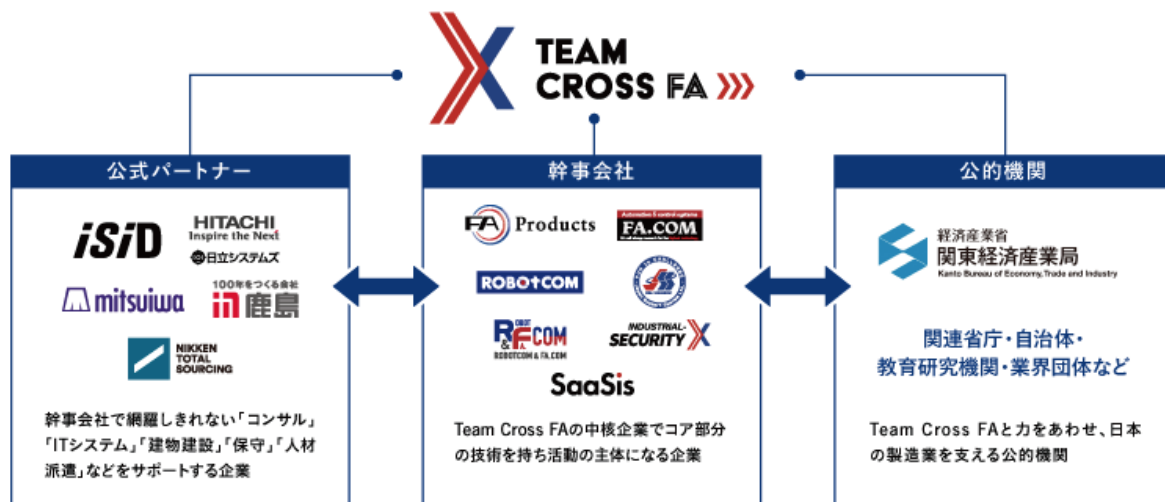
TEAM CROSS FA

公式パートナー

iSiD

HITACHI Inspire the Next

日立システムズ

mitsuiwa

100年をつくる会社

鹿島

NIKKEN TOTAL SOURCING

幹事会社で網羅しきれない「コンサル」「ITシステム」「建物建設」「保守」「人材派遣」などをサポートする企業

幹事会社

FA Products

Automation & control systems FA.COM

ROBOTCOM

R&F COM ROBOTCOM & FA.COM

INDUSTRIAL-SECURITY X

SaaSis

Team Cross FAの中核企業でコア部分の技術を持ち活動の主体になる企業

公的機関

経済産業省 関東経済産業局 Kanto Bureau of Economy, Trade and Industry

関連省庁・自治体・教育研究機関・業界団体など

Team Cross FAと力をあわせ、日本の製造業を支える公的機関